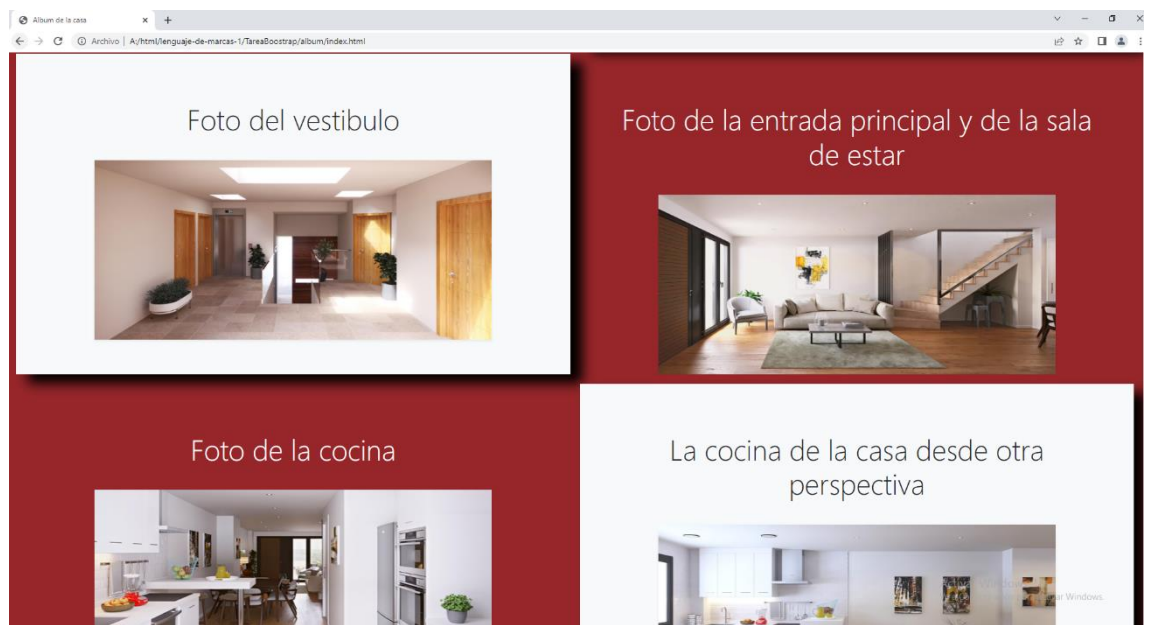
Album de la casa × +

Archivo | A:/html/lenguaje-de-marcas-1/TareaBoostrap/album/index.html

Foto del vestibulo

Foto de la entrada principal y de la sala de estar

Foto de la cocina

La cocina de la casa desde otra perspectiva

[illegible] Windows.